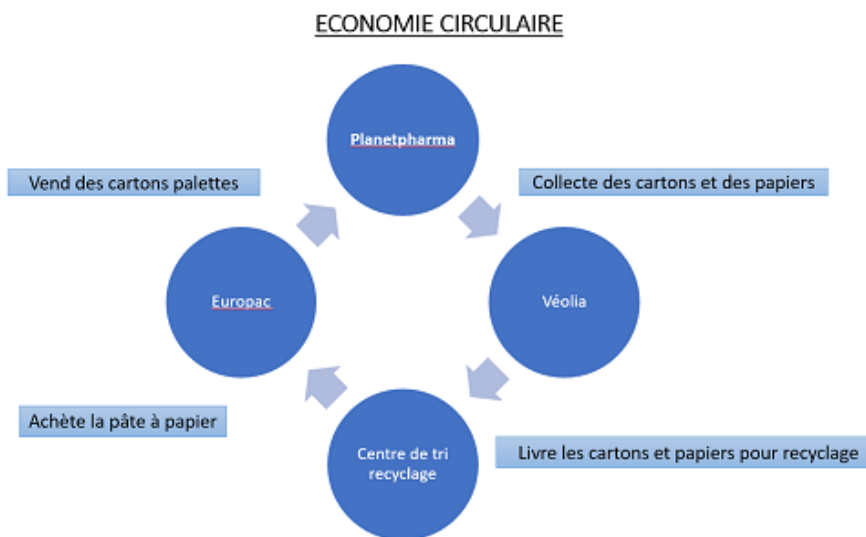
ECONOMIE CIRCULAIRE

Planetpharma

Collecte des cartons et des papiers

Véolia

Livre les cartons et papiers pour recyclage

Centre de tri recyclage

Achète la pâte à papier

Europac

Vend des cartons palettes